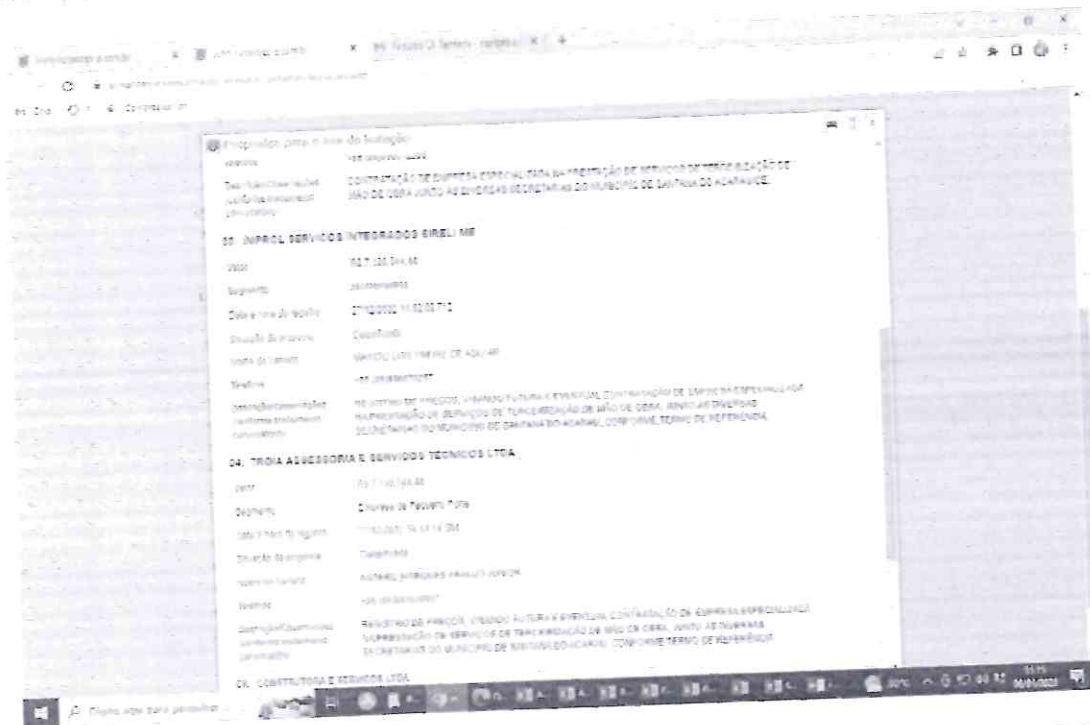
Propostas para o item do licitação

CONTRATAÇÃO DE EMPRESA ESPECIALIZADA NA PRESTAÇÃO DE SERVIÇOS DE TERCEIRIZAÇÃO DE MÃO DE OBRA JUNTO AS DIVERSAS SECRETARIAS DO MUNICÍPIO DE SANTANA DO ACARAÚ/CE.

03. INPROL SERVICOS INTEGRADOS EIRELI ME

Valor: R$ 7.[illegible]

Segmento: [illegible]

Data e hora do registro: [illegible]

Situação da proposta: Classificada

Nome do licitante: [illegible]

Telefone: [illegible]

Descrição/Observações conforme instrumento convocatório: REGISTRO DE PREÇOS, VISANDO FUTURA E EVENTUAL CONTRATAÇÃO DE EMPRESA ESPECIALIZADA NA PRESTAÇÃO DE SERVIÇOS DE TERCEIRIZAÇÃO DE MÃO DE OBRA, JUNTO AS DIVERSAS SECRETARIAS DO MUNICÍPIO DE SANTANA DO ACARAÚ, CONFORME TERMO DE REFERÊNCIA.

04. TROIA ASSESSORIA E SERVIÇOS TECNICOS LTDA

Valor: R$ 7.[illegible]

Segmento: Empresa de Pequeno Porte

Data e hora do registro: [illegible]

Situação da proposta: Classificada

Nome do licitante: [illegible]

Telefone: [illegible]

Descrição/Observações conforme instrumento convocatório: REGISTRO DE PREÇOS, VISANDO FUTURA E EVENTUAL CONTRATAÇÃO DE EMPRESA ESPECIALIZADA NA PRESTAÇÃO DE SERVIÇOS DE TERCEIRIZAÇÃO DE MÃO DE OBRA, JUNTO AS DIVERSAS SECRETARIAS DO MUNICÍPIO DE SANTANA DO ACARAÚ, CONFORME TERMO DE REFERÊNCIA.

05. CONSTRUTORA E SERVIÇOS LTDA

Digite aqui para pesquisar